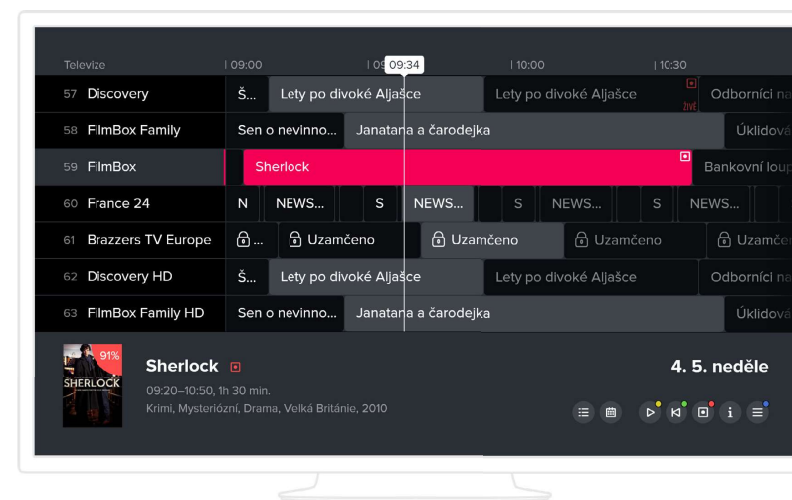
Televize | 09:00 09:34 | 10:00 | 10:30

| | | |
|---|---|---|
| 57 | Discovery | Š... Lety po divoké Aljašce · Lety po divoké Aljašce · ŽIVĚ · Odborníci na |
| 58 | FilmBox Family | Sen o nevinno... · Janatana a čarodejka · Úklidová |
| 59 | FilmBox | Sherlock · Bankovní loup |
| 60 | France 24 | N · NEWS... · S · NEWS... · S · NEWS... · S · NEWS... |
| 61 | Brazzers TV Europe | ... · Uzamčeno · Uzamčeno · Uzamčeno · Uzamčeno |
| 62 | Discovery HD | Š... Lety po divoké Aljašce · Lety po divoké Aljašce · Odborníci na |
| 63 | FilmBox Family HD | Sen o nevinno... · Janatana a čarodejka · Úklidová |

91%
SHERLOCK

Sherlock
09:20–10:50, 1h 30 min.
Krimi, Mysteriózní, Drama, Velká Británie, 2010

4. 5. neděle